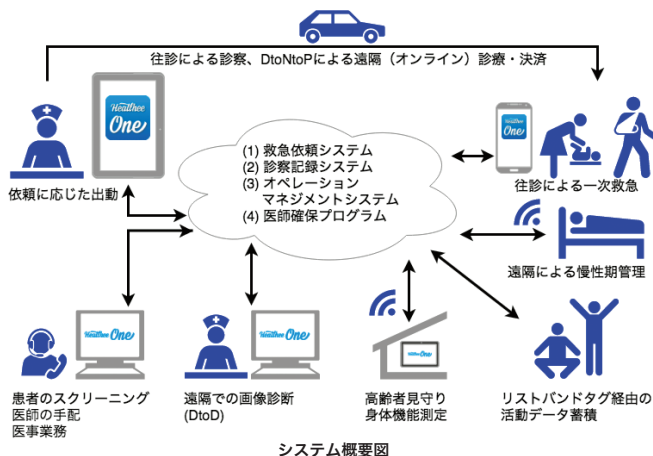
往診による診察、DtoNtoPによる遠隔（オンライン）診療・決済

Healthee One

(1) 救急依頼システム
(2) 診察記録システム
(3) オペレーション
マネジメントシステム
(4) 医師確保プログラム

依頼に応じた出動

往診による一次救急

遠隔による慢性期管理

患者のスクリーニング
医師の手配
医事業務

遠隔での画像診断
(DtoD)

高齢者見守り
身体機能測定

リストバンドタグ経由の
活動データ蓄積

システム概要図